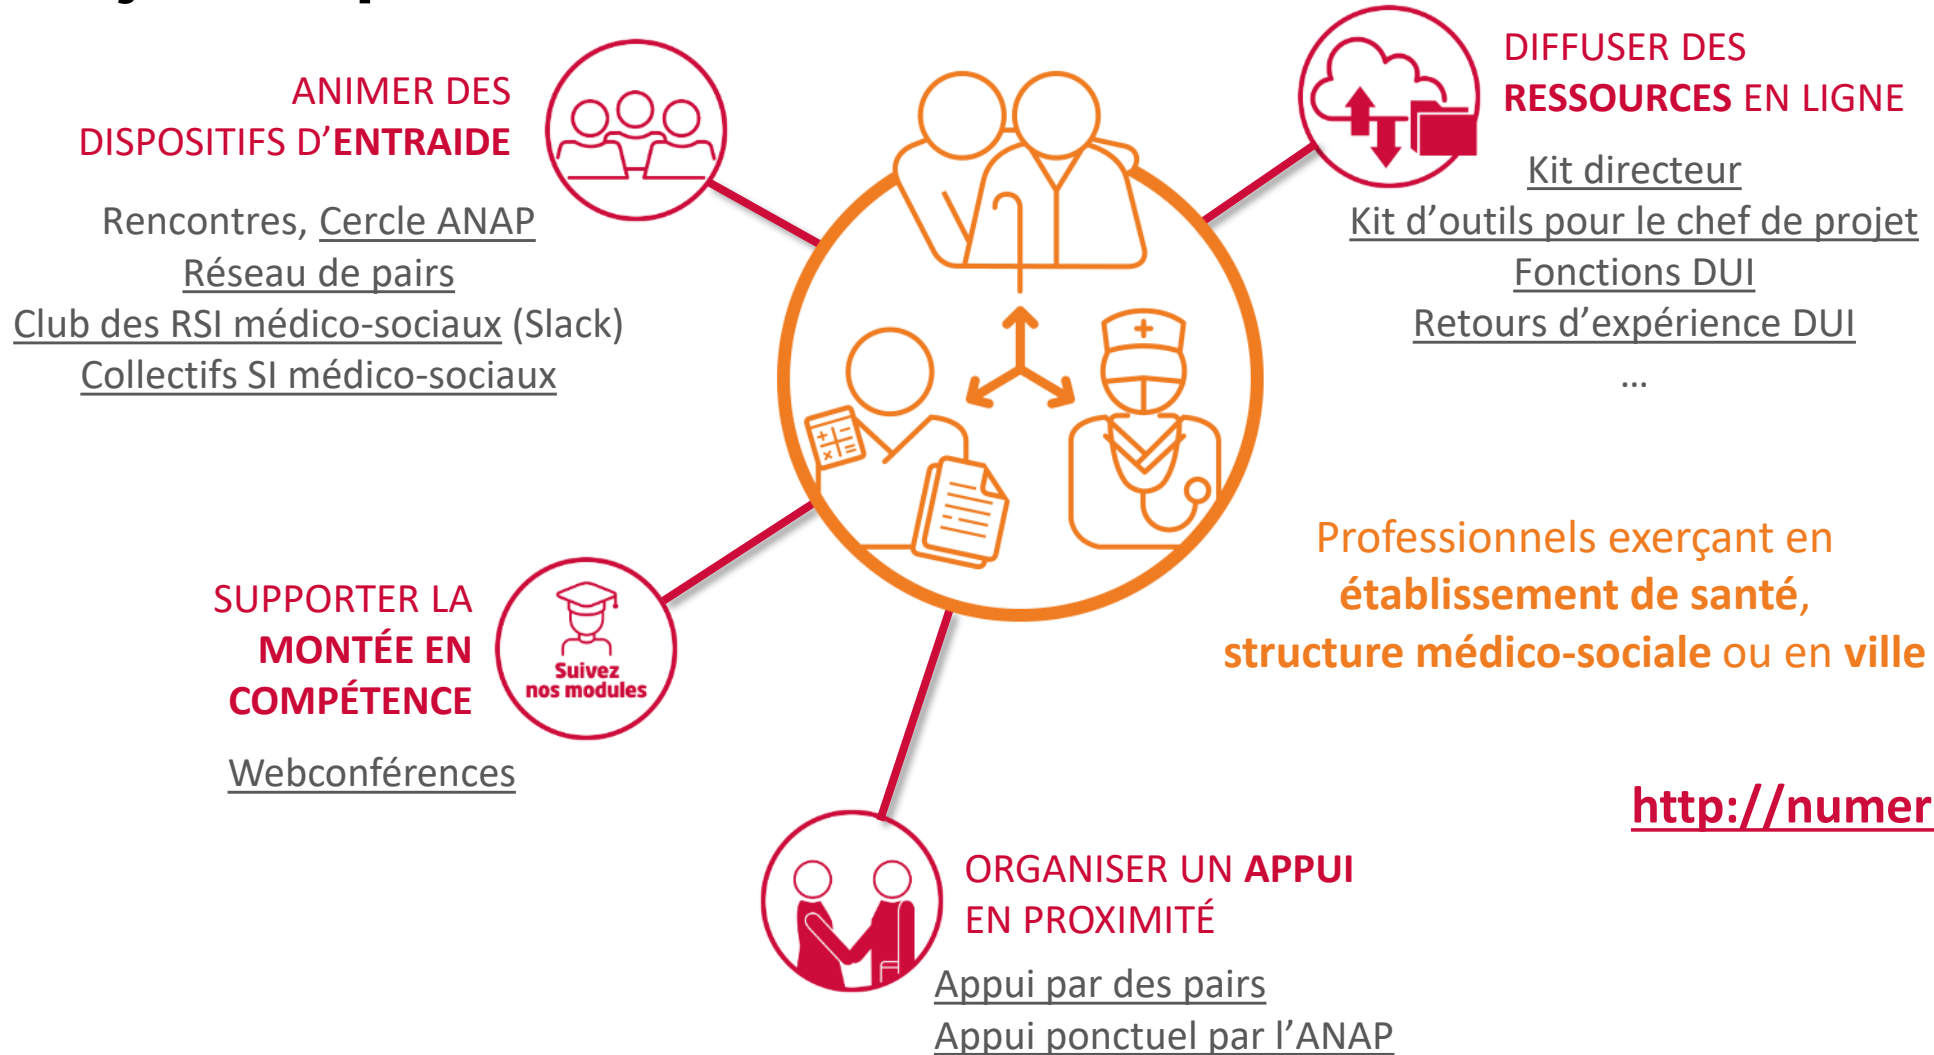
ANIMER DES DISPOSITIFS D'ENTRAIDE

Rencontres, Cercle ANAP
Réseau de pairs
Club des RSI médico-sociaux (Slack)
Collectifs SI médico-sociaux

DIFFUSER DES RESSOURCES EN LIGNE

Kit directeur
Kit d'outils pour le chef de projet
Fonctions DUI
Retours d'expérience DUI
...

Professionnels exerçant en établissement de santé, structure médico-sociale ou en ville

SUPPORTER LA MONTÉE EN COMPÉTENCE

Suivez nos modules

Webconférences

http://numer

ORGANISER UN APPUI EN PROXIMITÉ

Appui par des pairs
Appui ponctuel par l'ANAP